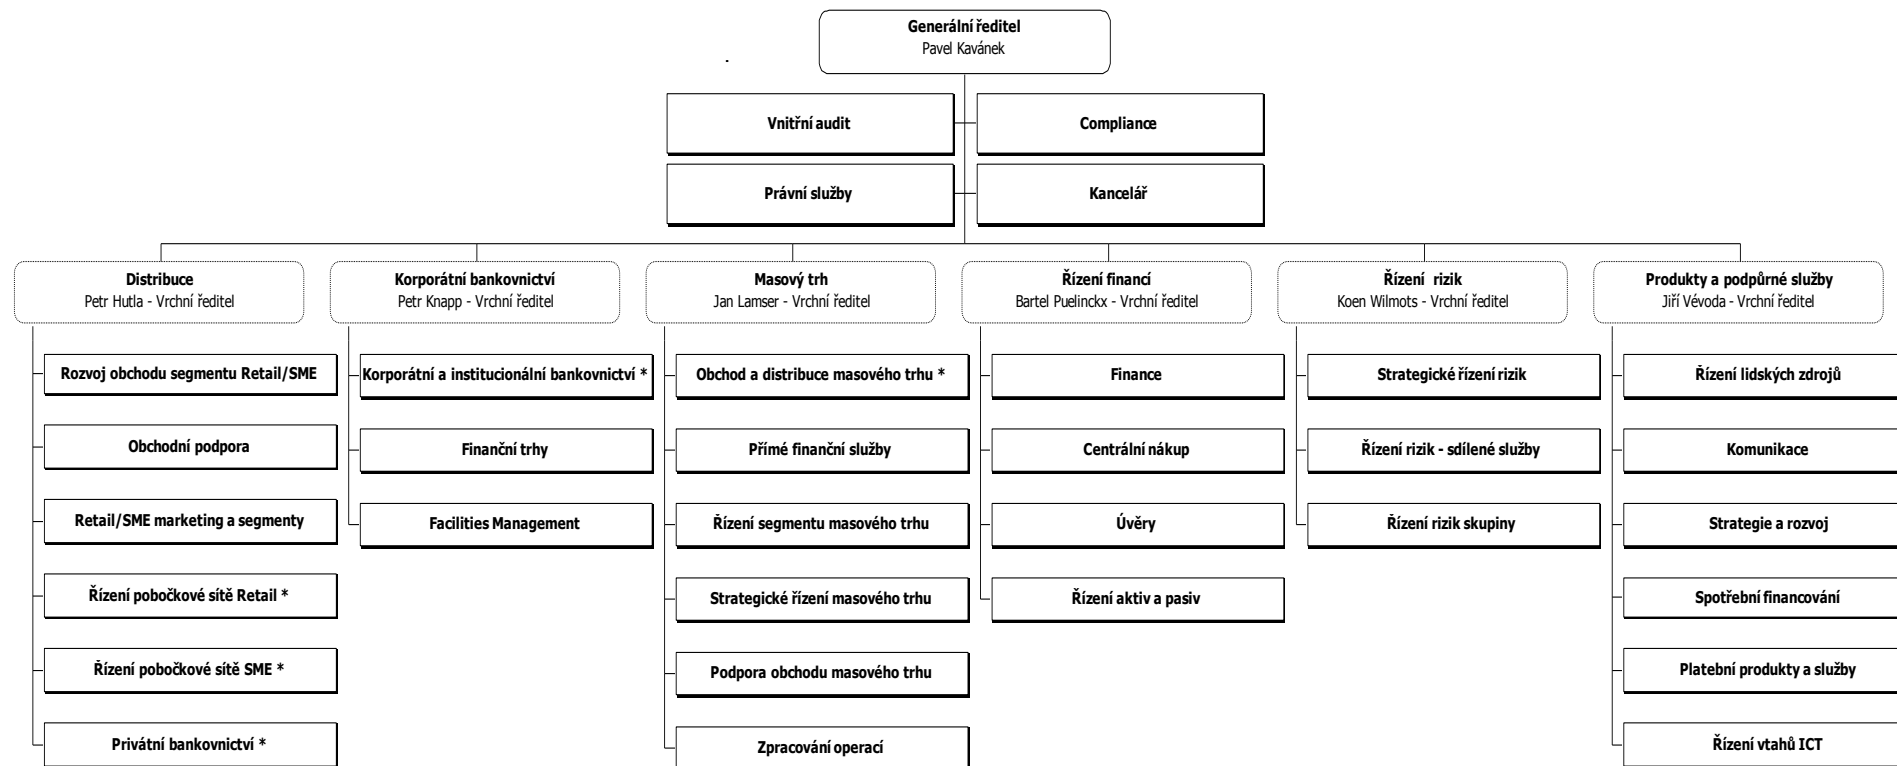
Generální ředitel
Pavel Kavánek

Vnitřní audit

Compliance

Právní služby

Kancelář

Distribuce
Petr Hutla - Vrchní ředitel

Rozvoj obchodu segmentu Retail/SME

Obchodní podpora

Retail/SME marketing a segmenty

Řízení pobočkové sítě Retail *

Řízení pobočkové sítě SME *

Privátní bankovnictví *

Korporátní bankovnictví
Petr Knapp - Vrchní ředitel

Korporátní a institucionální bankovnictví *

Finanční trhy

Facilities Management

Masový trh
Jan Lamser - Vrchní ředitel

Obchod a distribuce masového trhu *

Přímé finanční služby

Řízení segmentu masového trhu

Strategické řízení masového trhu

Podpora obchodu masového trhu

Zpracování operací

Řízení financí
Bartel Puelinckx - Vrchní ředitel

Finance

Centrální nákup

Úvěry

Řízení aktiv a pasiv

Řízení rizik
Koen Wilmots - Vrchní ředitel

Strategické řízení rizik

Řízení rizik - sdílené služby

Řízení rizik skupiny

Produkty a podpůrné služby
Jiří Vévoda - Vrchní ředitel

Řízení lidských zdrojů

Komunikace

Strategie a rozvoj

Spotřební financování

Platební produkty a služby

Řízení vtahů ICT